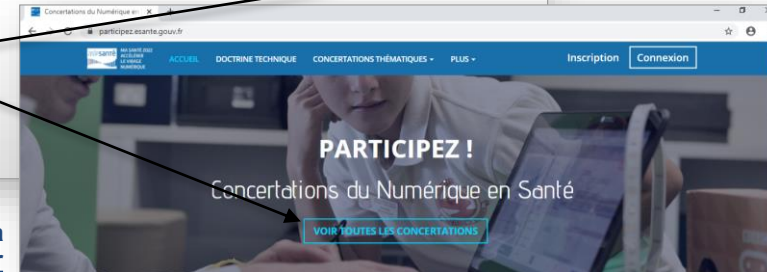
Concertations du Numérique en ×
participez.esante.gouv.fr
MA SANTÉ 2022 ACCÉLÉRER LE VIRAGE NUMÉRIQUE
ACCUEIL DOCTRINE TECHNIQUE CONCERTATIONS THÉMATIQUES PLUS
Inscription Connexion

PARTICIPEZ !
Concertations du Numérique en Santé
VOIR TOUTES LES CONCERTATIONS